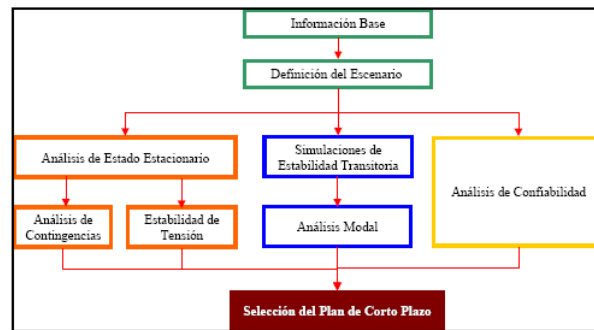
Información Base

Definición del Escenario

Análisis de Estado Estacionario

Simulaciones de Estabilidad Transitoria

Análisis de Confiabilidad

Análisis de Contingencias

Estabilidad de Tensión

Análisis Modal

Selección del Plan de Corto Plazo